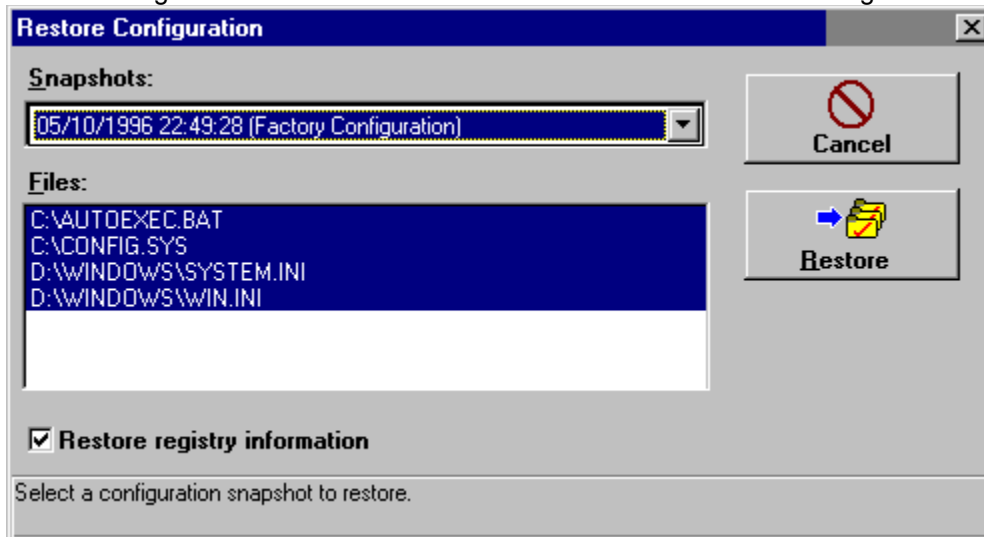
Restore Configuration

Snapshots:

05/10/1996 22:49:28 (Factory Configuration)

Files:

C:\AUTOEXEC.BAT
C:\CONFIG.SYS
D:\WINDOWS\SYSTEM.INI
D:\WINDOWS\WIN.INI

Cancel

Restore

☑ Restore registry information

Select a configuration snapshot to restore.